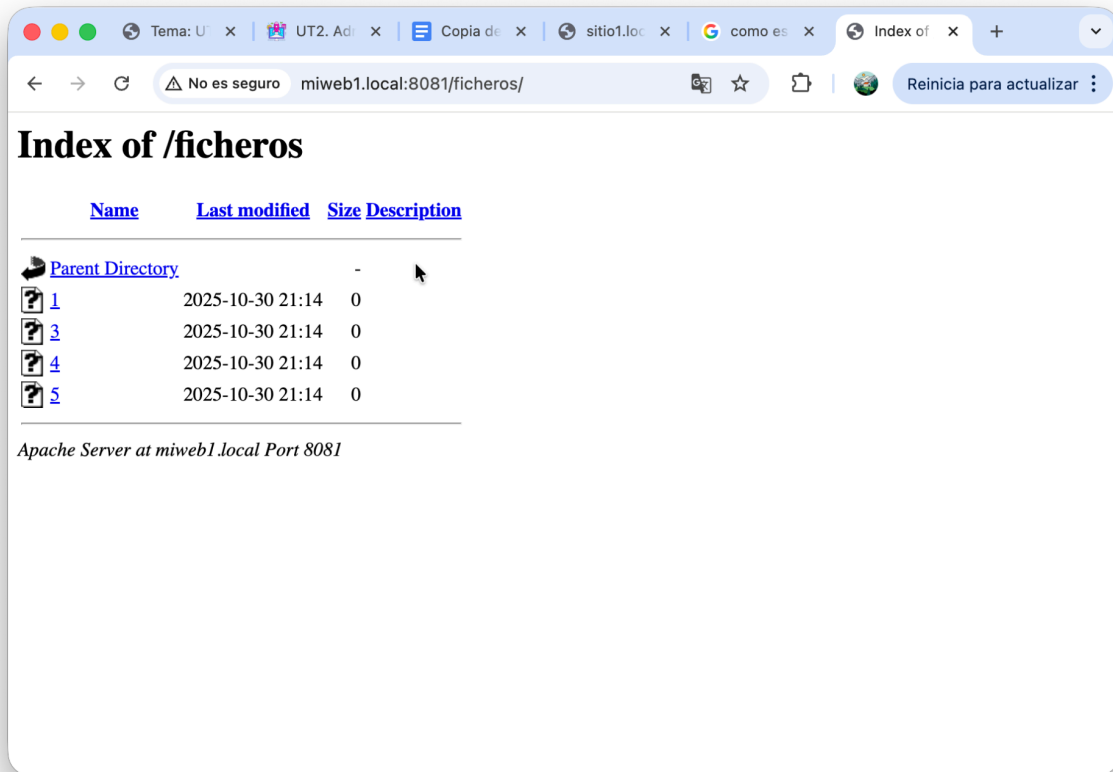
Tema: U × | UT2. Adı × | Copia de × | sitio1.loc × | como es × | Index of × | +

No es seguro  miweb1.local:8081/ficheros/

Reinicia para actualizar

# Index of /ficheros

| Name | Last modified | Size | Description |
|---|---|---|---|
| Parent Directory | | - | |
| 1 | 2025-10-30 21:14 | 0 | |
| 3 | 2025-10-30 21:14 | 0 | |
| 4 | 2025-10-30 21:14 | 0 | |
| 5 | 2025-10-30 21:14 | 0 | |

Apache Server at miweb1.local Port 8081